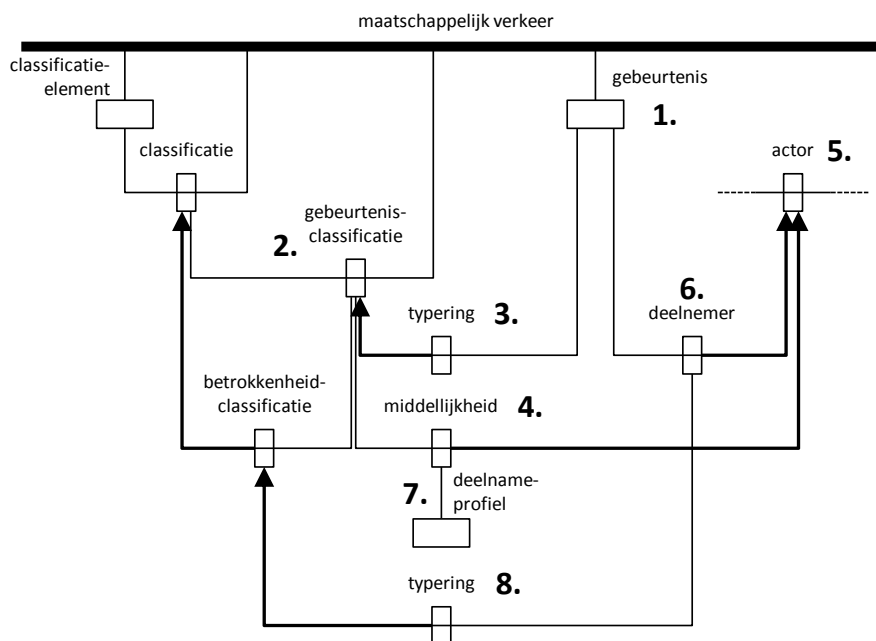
maatschappelijk verkeer

classificatie-element

classificatie

gebeurtenis

1.

actor 5.

gebeurtenis-classificatie

2.

typering 3.

6.
deelnemer

betrokkenheid-classificatie

middellijkheid 4.

7.
deelname-profiel

typering 8.